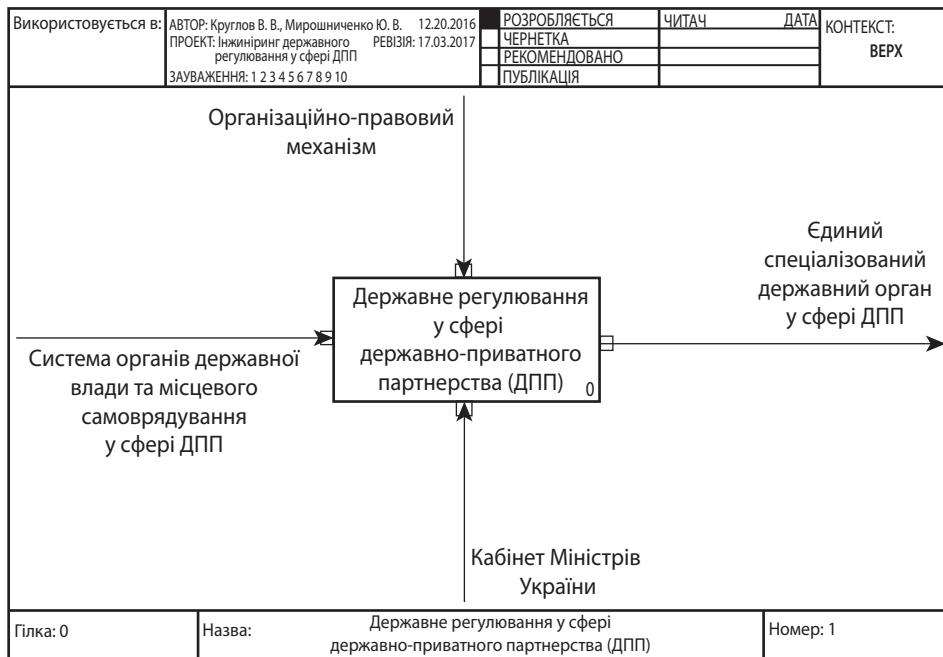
Використовується в: АВТОР: Круглов В. В., Мирошниченко Ю. В. 12.20.2016
ПРОЕКТ: Інжиніринг державного регулювання у сфері ДПП РЕВІЗІЯ: 17.03.2017
ЗАУВАЖЕННЯ: 1 2 3 4 5 6 7 8 9 10

| | РОЗРОБЛЯЄТЬСЯ | ЧИТАЧ | ДАТА |
|---|---|---|---|
| | ЧЕРНЕТКА | | |
| | РЕКОМЕНДОВАНО | | |
| | ПУБЛІКАЦІЯ | | |

КОНТЕКСТ:
ВЕРХ

Організаційно-правовий механізм

Єдиний спеціалізований державний орган у сфері ДПП

Державне регулювання у сфері державно-приватного партнерства (ДПП)
0

Система органів державної влади та місцевого самоврядування у сфері ДПП

Кабінет Міністрів України

Гілка: 0
Назва: Державне регулювання у сфері державно-приватного партнерства (ДПП)
Номер: 1